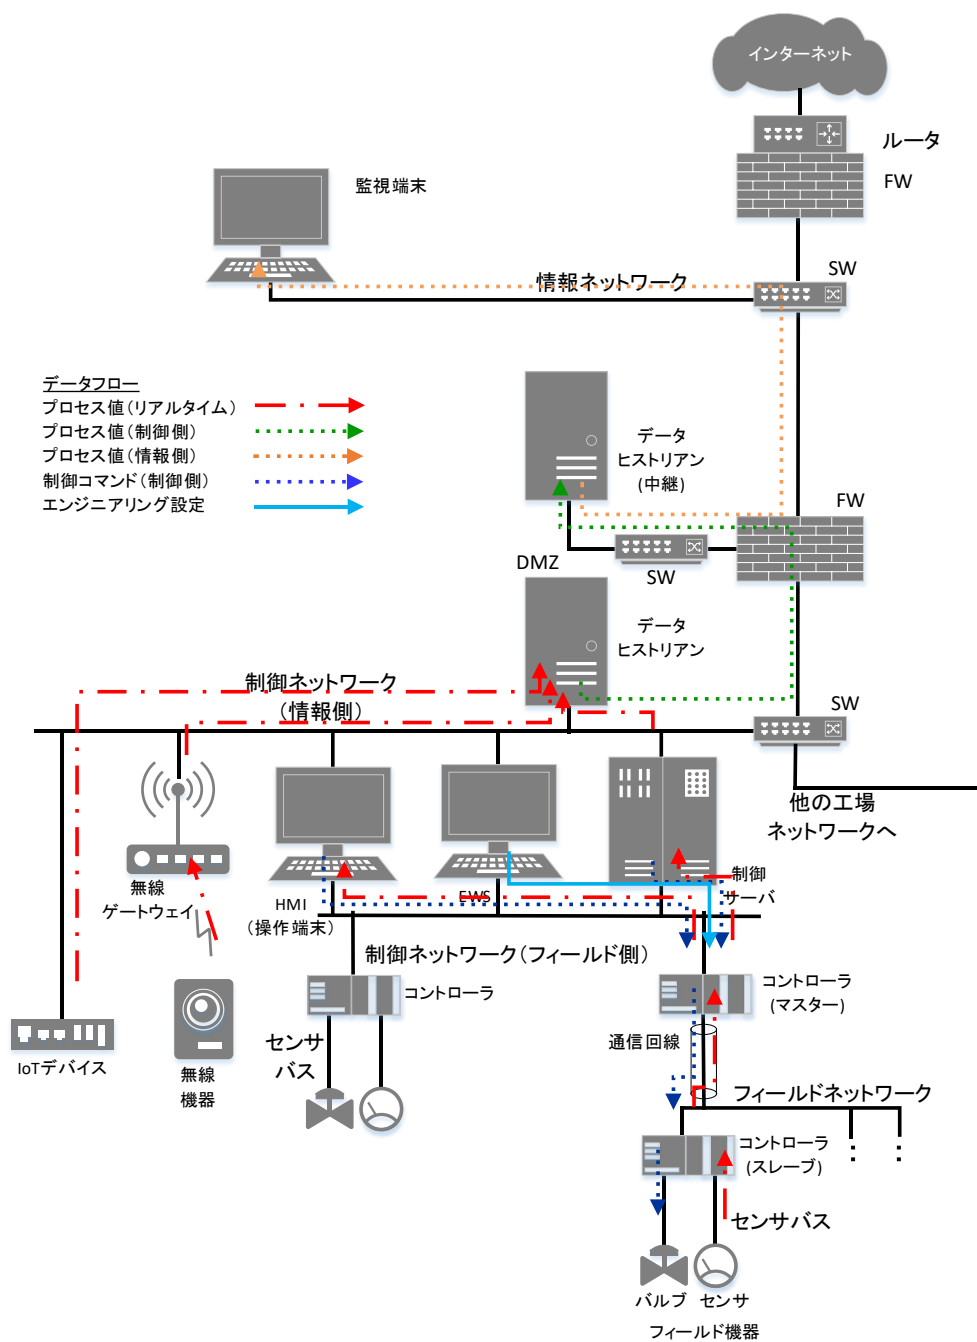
インターネット

ルータ

FW

監視端末

SW

情報ネットワーク

データフロー
プロセス値（リアルタイム）
プロセス値（制御側）
プロセス値（情報側）
制御コマンド（制御側）
エンジニアリング設定

データ
ヒストリアン
（中継）

FW

SW

DMZ

データ
ヒストリアン

制御ネットワーク
（情報側）

SW

他の工場
ネットワークへ

無線
ゲートウェイ

HMI
（操作端末）

EWS

制御
サーバ

制御ネットワーク（フィールド側）

コントローラ

コントローラ
（マスター）

IoTデバイス

無線
機器

センサ
バス

通信回線

フィールドネットワーク

コントローラ
（スレーブ）

センサバス

バルブ　センサ

フィールド機器